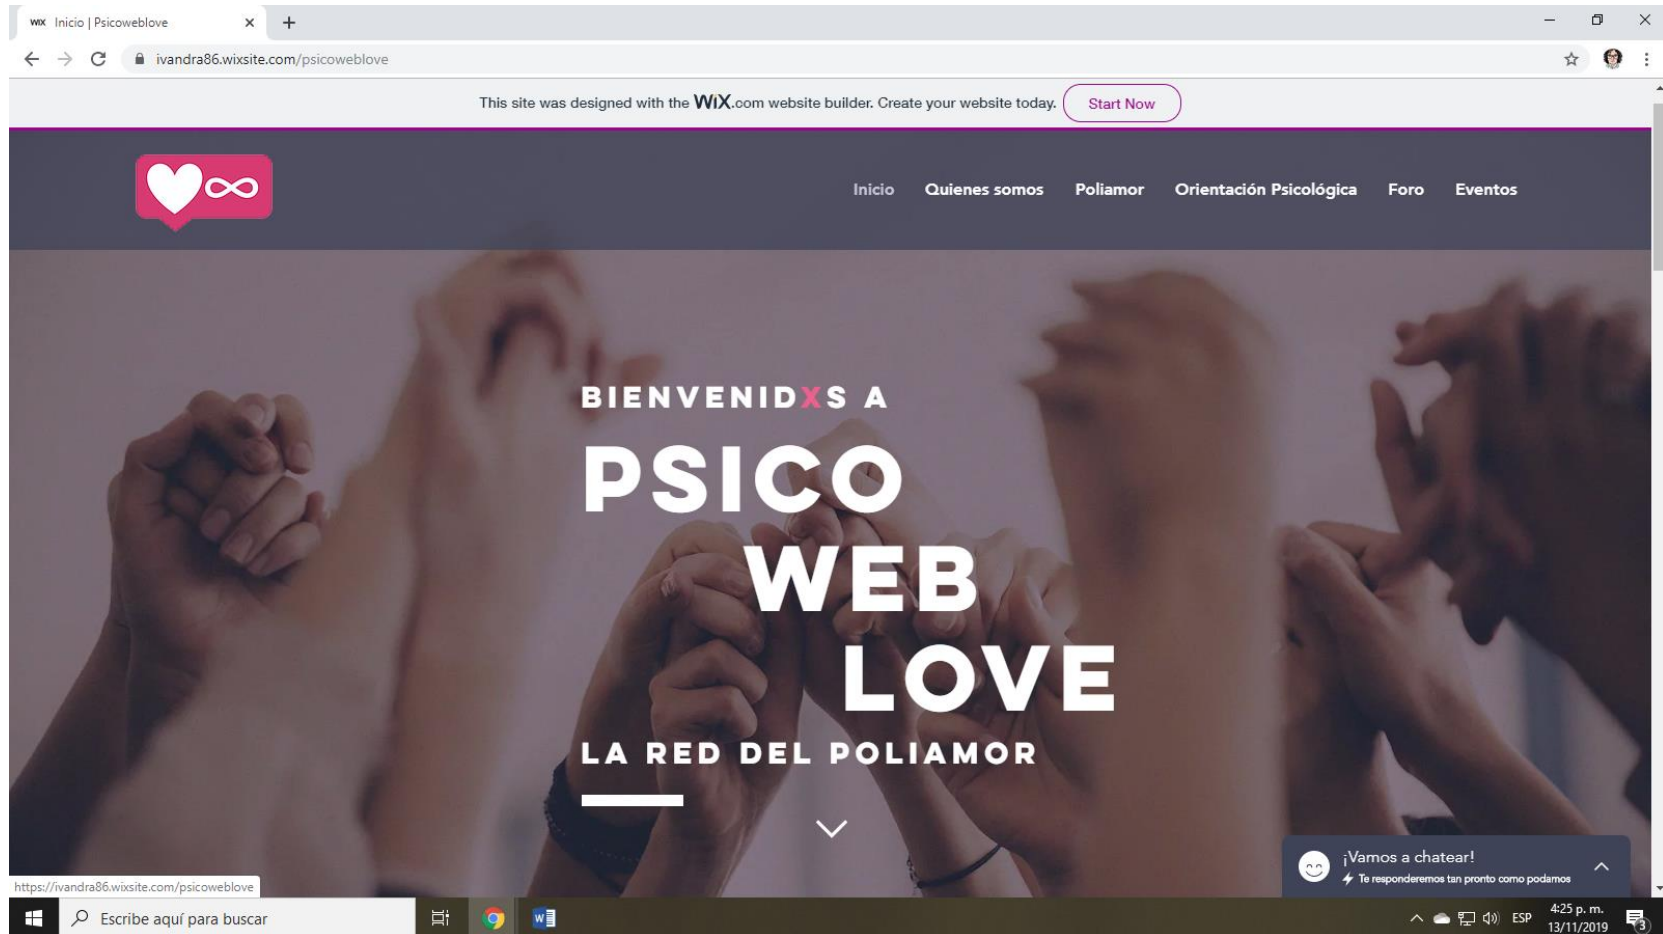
Inicio | Psicoweblove

ivandra86.wixsite.com/psicoweblove

This site was designed with the WiX.com website builder. Create your website today. Start Now

Inicio Quienes somos Poliamor Orientación Psicológica Foro Eventos

BIENVENIDXS A

PSICO WEB LOVE

LA RED DEL POLIAMOR

¡Vamos a chatear!

Te responderemos tan pronto como podamos

https://ivandra86.wixsite.com/psicoweblove

Escribe aquí para buscar

ESP 4:25 p. m. 13/11/2019